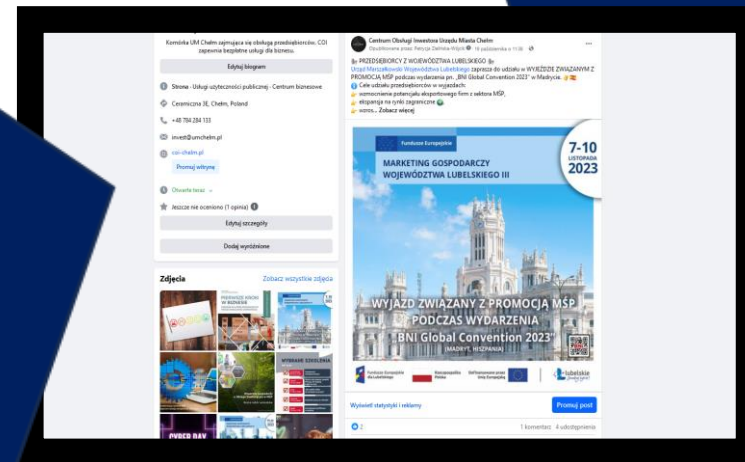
Komórka UM Chełm zajmująca się obsługą przedsiębiorców. COI zapewnia bezpłatne usługi dla biznesu.

Edytuj biogram

Strona · Usługi użyteczności publicznej · Centrum biznesowe

Ceramiczna 3E, Chełm, Poland

+48 784 284 133

invest@umchelm.pl

coi-chelm.pl

Promuj witrynę

Otwarte teraz

Jeszcze nie oceniono (1 opinia)

Edytuj szczegóły

Dodaj wyróżnione

Zdjęcia

Zobacz wszystkie zdjęcia

PIERWSZE KROKI W BIZNESIE

WYBRANE SZKOLENIA

CYBER DAY

Centrum Obsługi Inwestora Urzędu Miasta Chełm

Opublikowane przez: Patrycja Daniela Wójcik · 16 października o 11:36

PRZEDSIĘBIORCY Z WOJEWÓDZTWA LUBELSKIEGO
Urząd Marszałkowski Województwa Lubelskiego zaprasza do udziału w WYJEŹDZIE ZWIĄZANYM Z PROMOCJĄ MŚP podczas wydarzenia pn. „BNI Global Convention 2023" w Madrycie.
Cele udziału przedsiębiorców w wyjazdach:
wzmocnienie potencjału eksportowego firm z sektora MŚP,
ekspansja na rynki zagraniczne
wzros... Zobacz więcej

Fundusze Europejskie

MARKETING GOSPODARCZY WOJEWÓDZTWA LUBELSKIEGO III

7-10 LISTOPADA 2023

WYJAZD ZWIĄZANY Z PROMOCJĄ MŚP PODCZAS WYDARZENIA „BNI Global Convention 2023"
(MADRYT, HISZPANIA)

Fundusze Europejskie dla Lubelskiego

Rzeczpospolita Polska

Dofinansowane przez Unię Europejską

lubelskie

Wyświetl statystyki i reklamy

Promuj post

2

1 komentarz 4 udostępnienia